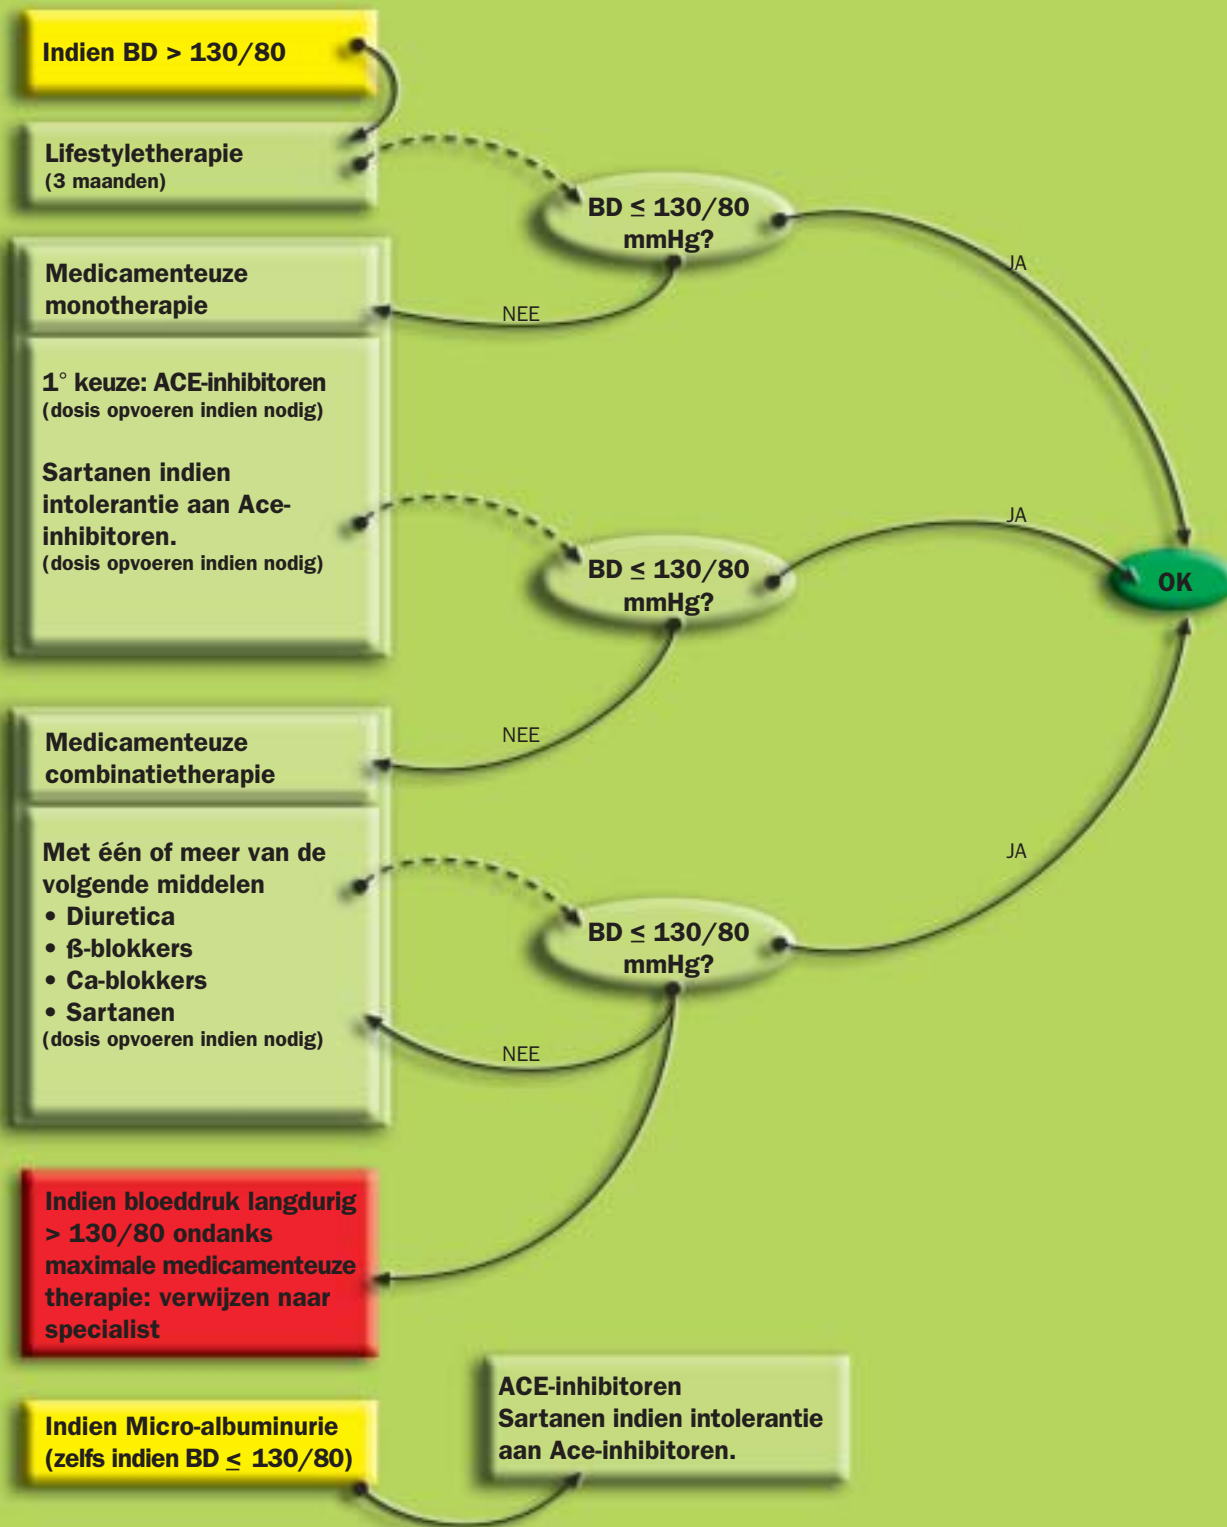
Indien BD > 130/80

Lifestyletherapie
(3 maanden)

BD ≤ 130/80 mmHg?

JA

Medicamenteuze monotherapie

NEE

1° keuze: ACE-inhibitoren
(dosis opvoeren indien nodig)

Sartanen indien intolerantie aan Ace-inhibitoren.
(dosis opvoeren indien nodig)

BD ≤ 130/80 mmHg?

JA

OK

NEE

Medicamenteuze combinatietherapie

Met één of meer van de volgende middelen
• Diuretica
• ß-blokkers
• Ca-blokkers
• Sartanen
(dosis opvoeren indien nodig)

JA

BD ≤ 130/80 mmHg?

NEE

Indien bloeddruk langdurig > 130/80 ondanks maximale medicamenteuze therapie: verwijzen naar specialist

Indien Micro-albuminurie
(zelfs indien BD ≤ 130/80)

ACE-inhibitoren
Sartanen indien intolerantie aan Ace-inhibitoren.